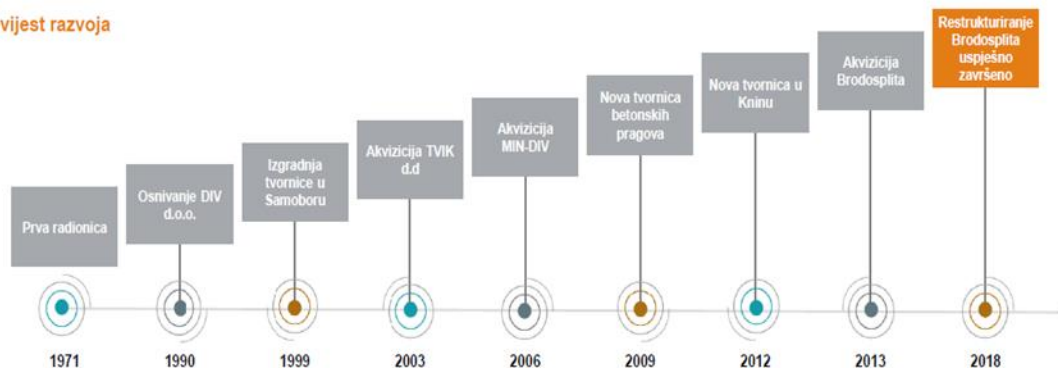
vijest razvoja

Prva radionica

1971

Osnivanje DIV d.o.o.

1990

Izgradnja tvornice u Samoboru

1999

Akvizicija TVIK d.d

2003

Akvizicija MIN-DIV

2006

Nova tvornica betonskih pragova

2009

Nova tvornica u Kninu

2012

Akvizicija Brodosplita

2013

Restrukturiranje Brodosplita uspješno završeno

2018